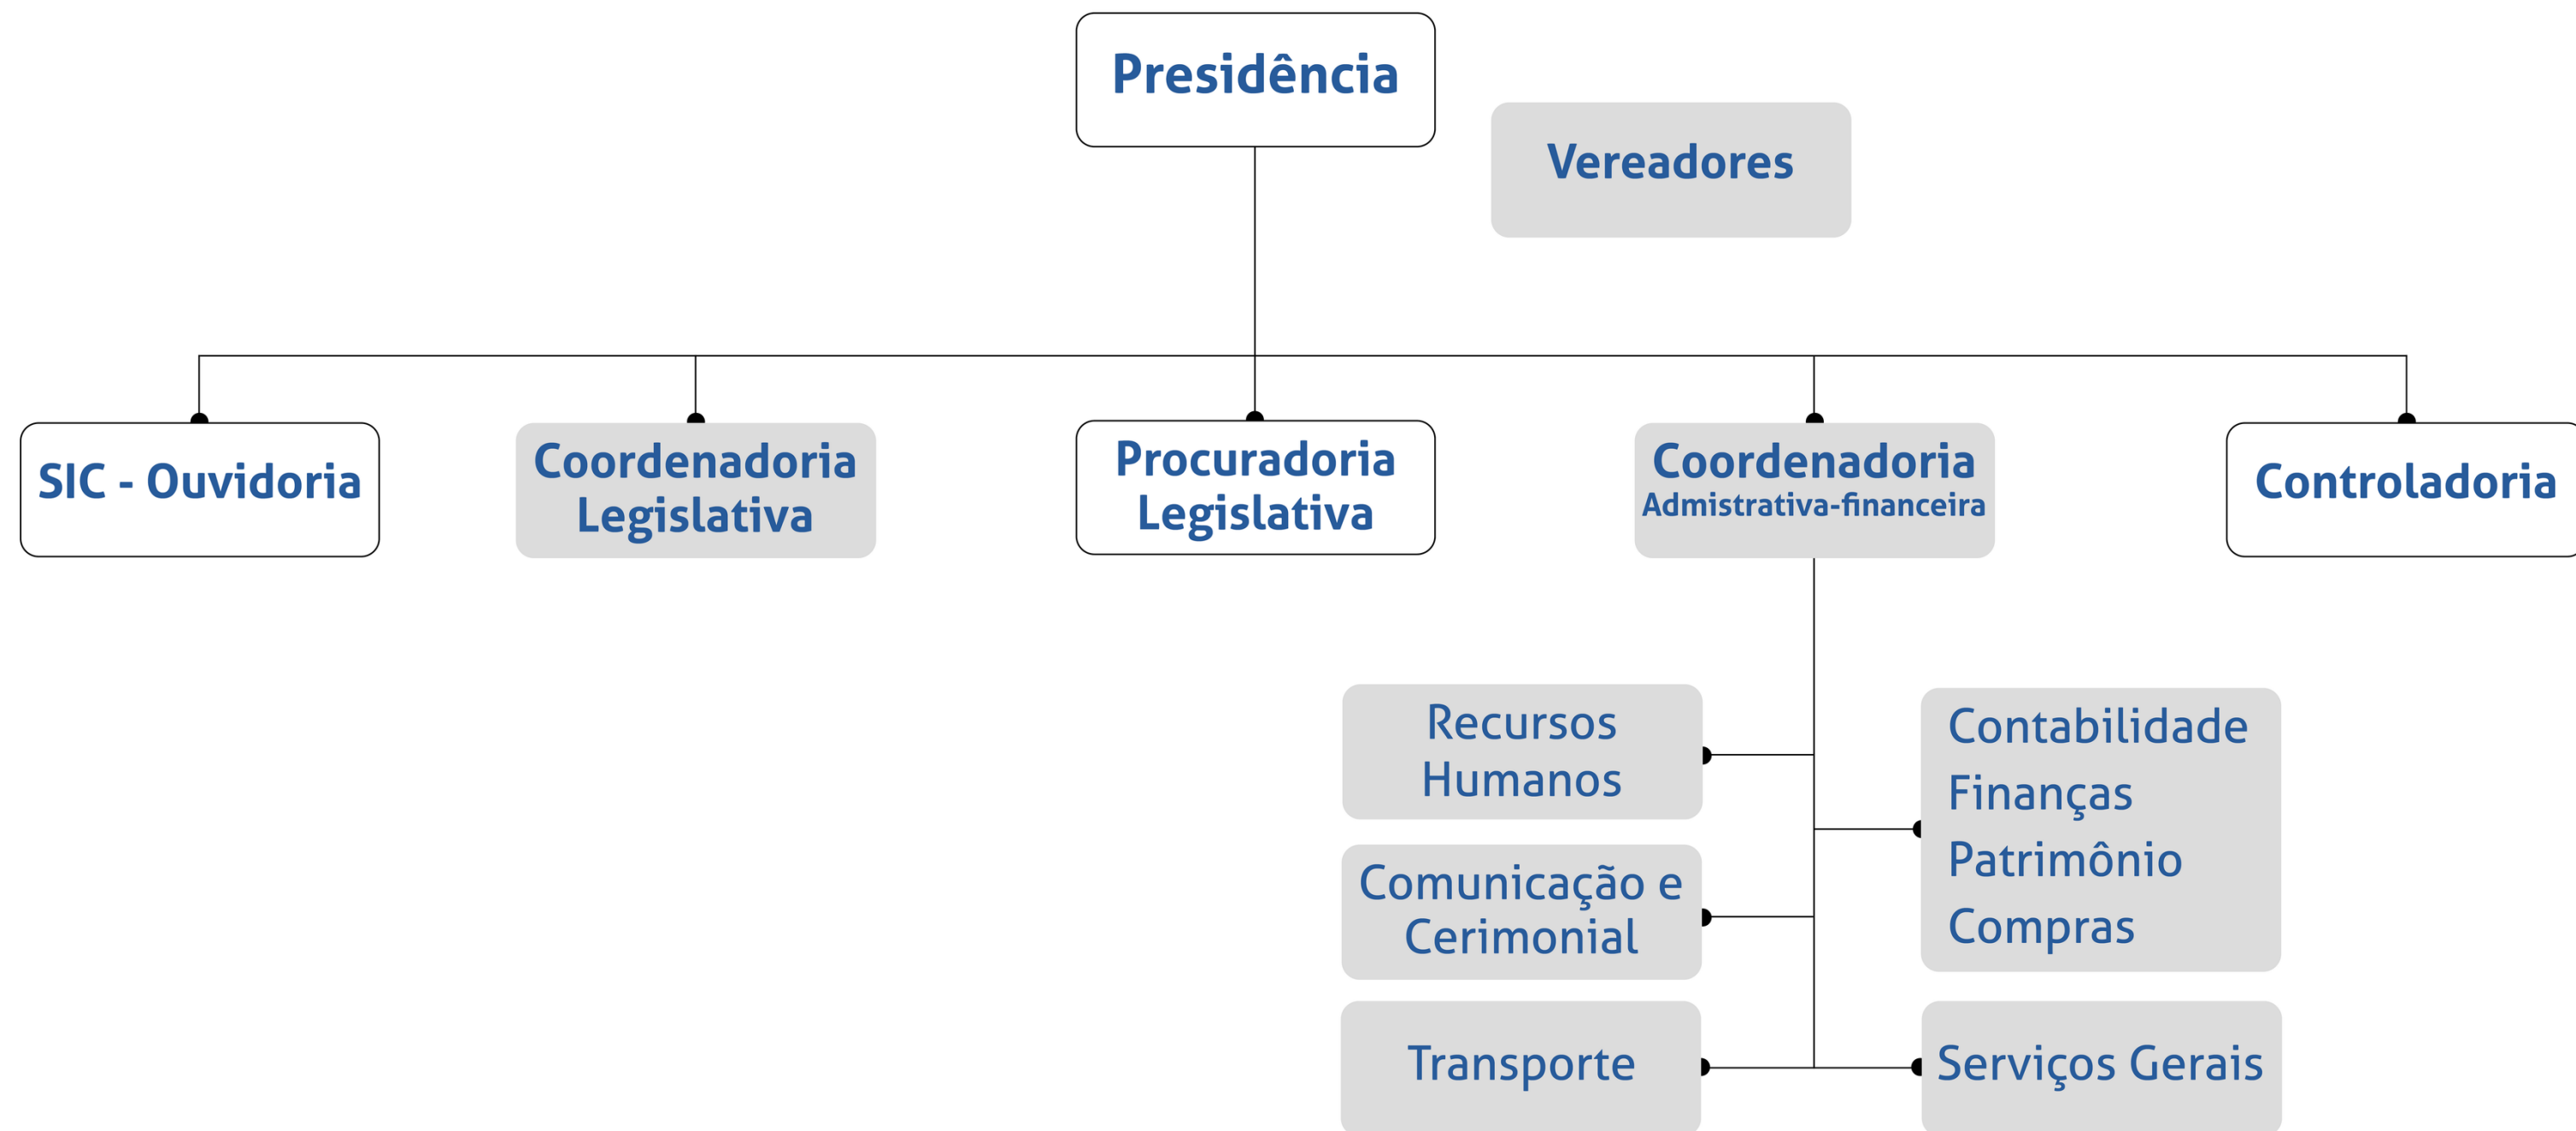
Presidência

Vereadores

SIC - Ouvidoria

Coordenadoria Legislativa

Procuradoria Legislativa

Coordenadoria
Admistrativa-financeira

Controladoria

Recursos Humanos

Comunicação e Cerimonial

Transporte

Contabilidade
Finanças
Patrimônio
Compras

Serviços Gerais